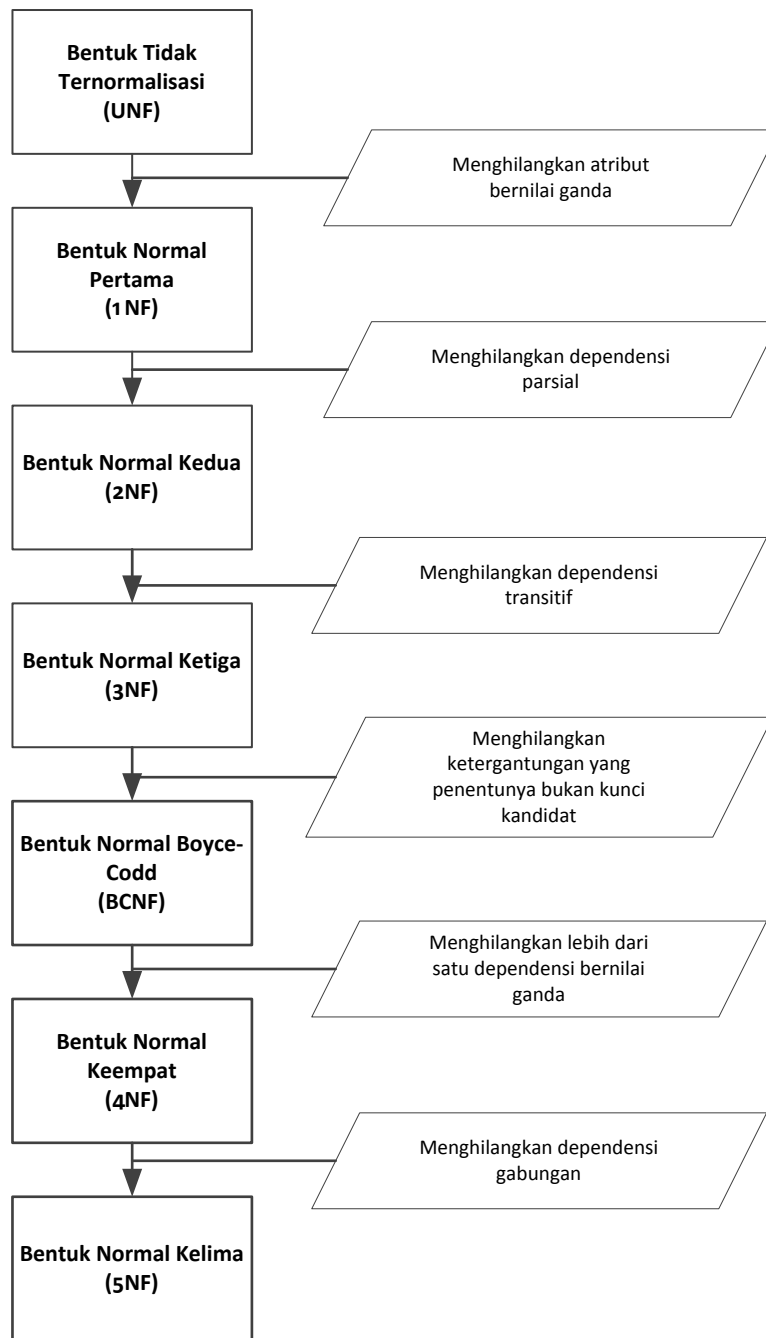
Bentuk Tidak Ternormalisasi (UNF)

Menghilangkan atribut bernilai ganda

Bentuk Normal Pertama (1NF)

Menghilangkan dependensi parsial

Bentuk Normal Kedua (2NF)

Menghilangkan dependensi transitif

Bentuk Normal Ketiga (3NF)

Menghilangkan ketergantungan yang penentunya bukan kunci kandidat

Bentuk Normal Boyce-Codd (BCNF)

Menghilangkan lebih dari satu dependensi bernilai ganda

Bentuk Normal Keempat (4NF)

Menghilangkan dependensi gabungan

Bentuk Normal Kelima (5NF)